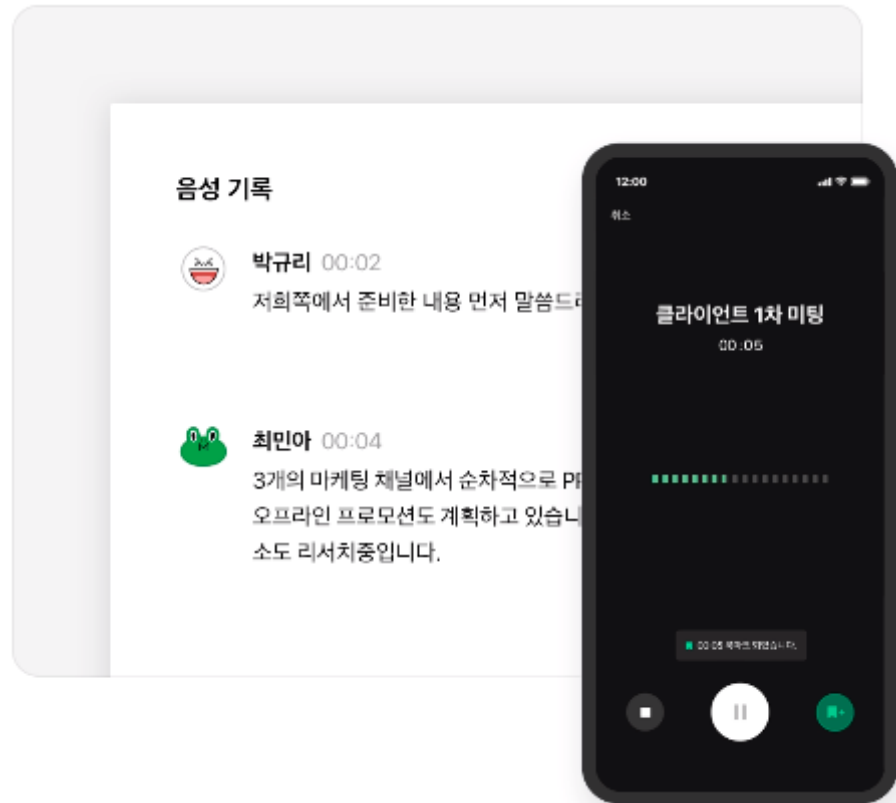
음성 기록

박규리 00:02
저희쪽에서 준비한 내용 먼저 말씀드려

최민아 00:04
3개의 미케팅 채널에서 순차적으로 PR
오프라인 프로모션도 계획하고 있습니
소도 리서치중입니다.

12:00
취소

클라이언트 1차 미팅
00:05

00:05 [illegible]